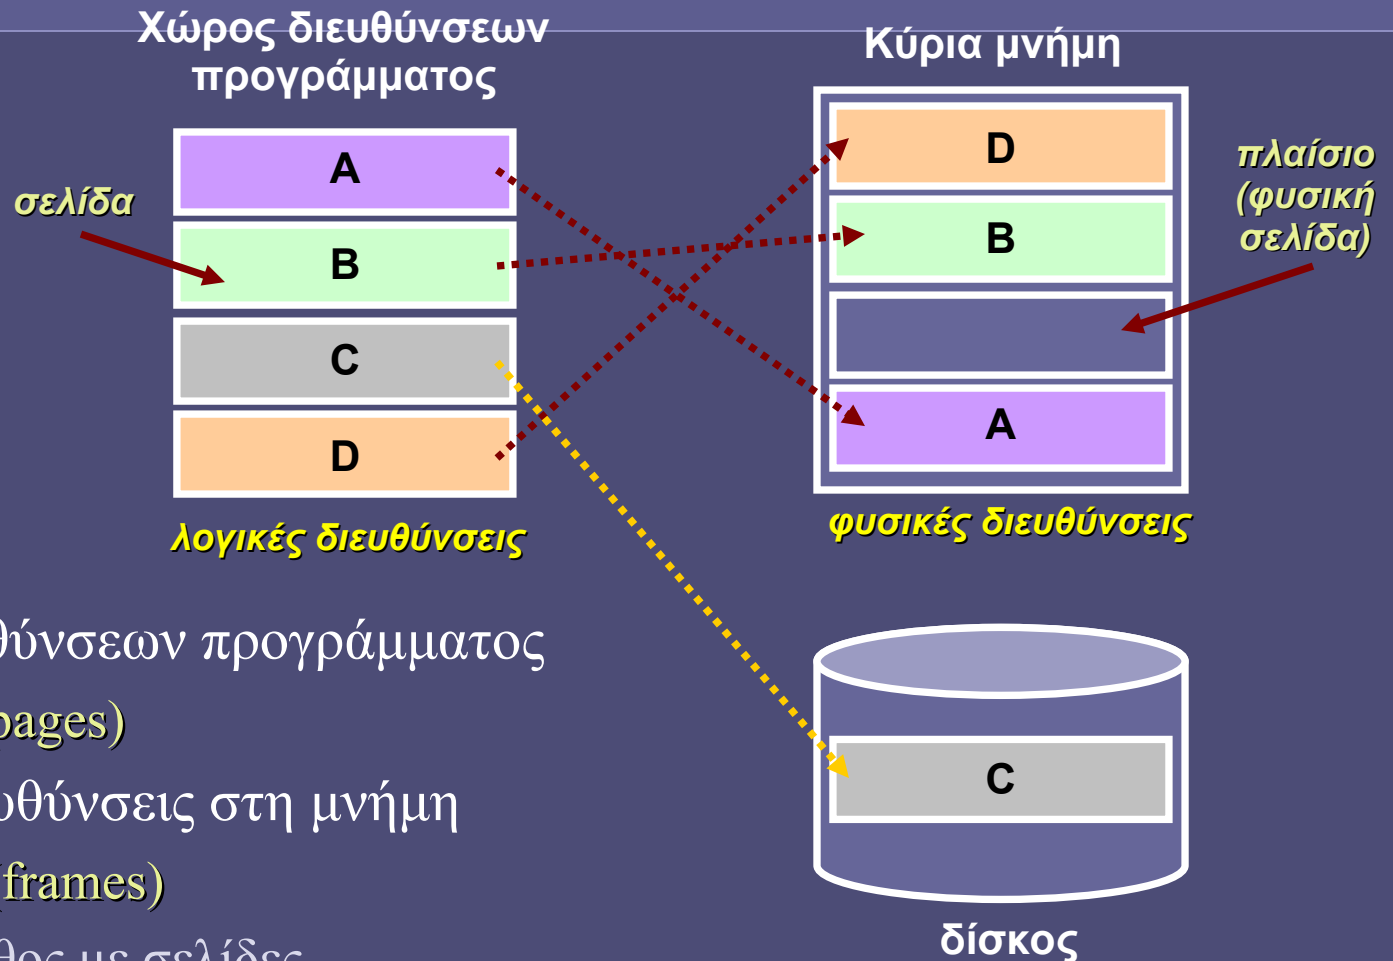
Χώρος διευθύνσεων προγράμματος

Κύρια μνήμη

σελίδα

A
B
C
D

D
B
A

πλαίσιο (φυσική σελίδα)

λογικές διευθύνσεις

φυσικές διευθύνσεις

C

δίσκος

θύνσεων προγράμματος
pages)
υθύνσεις στη μνήμη
frames)
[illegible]